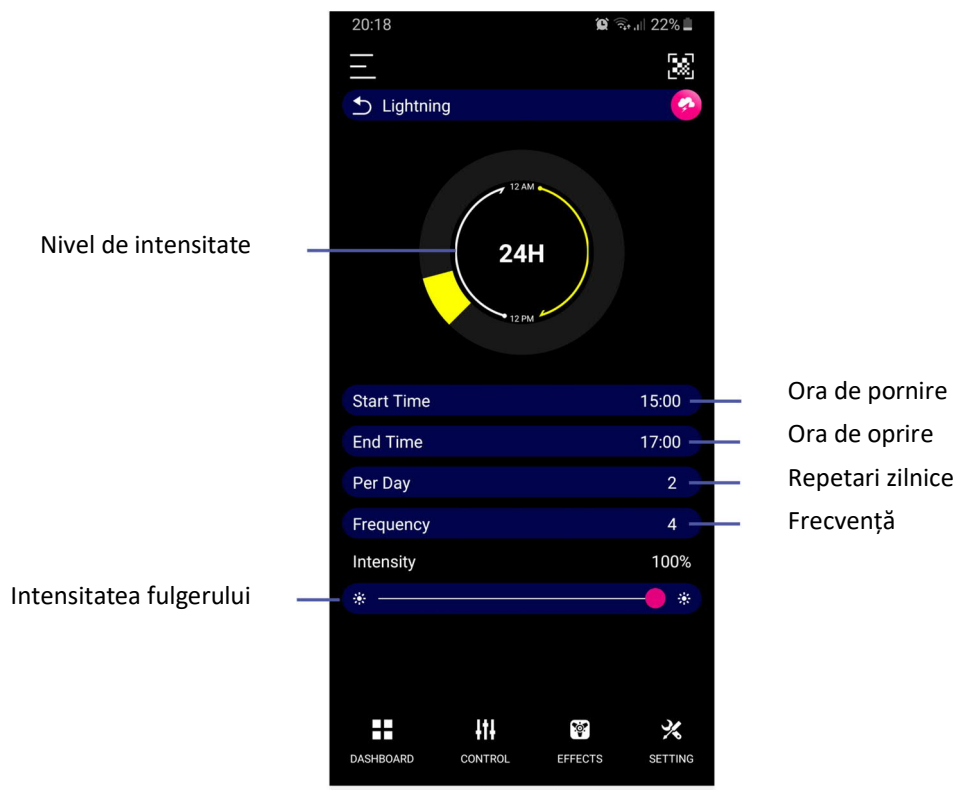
20:18 22%

Lightning

12 AM
24H
12 PM

Nivel de intensitate

Start Time 15:00
End Time 17:00
Per Day 2
Frequency 4
Intensity 100%

Ora de pornire
Ora de oprire
Repetari zilnice
Frecvență

Intensitatea fulgerului

DASHBOARD
CONTROL
EFFECTS
SETTING